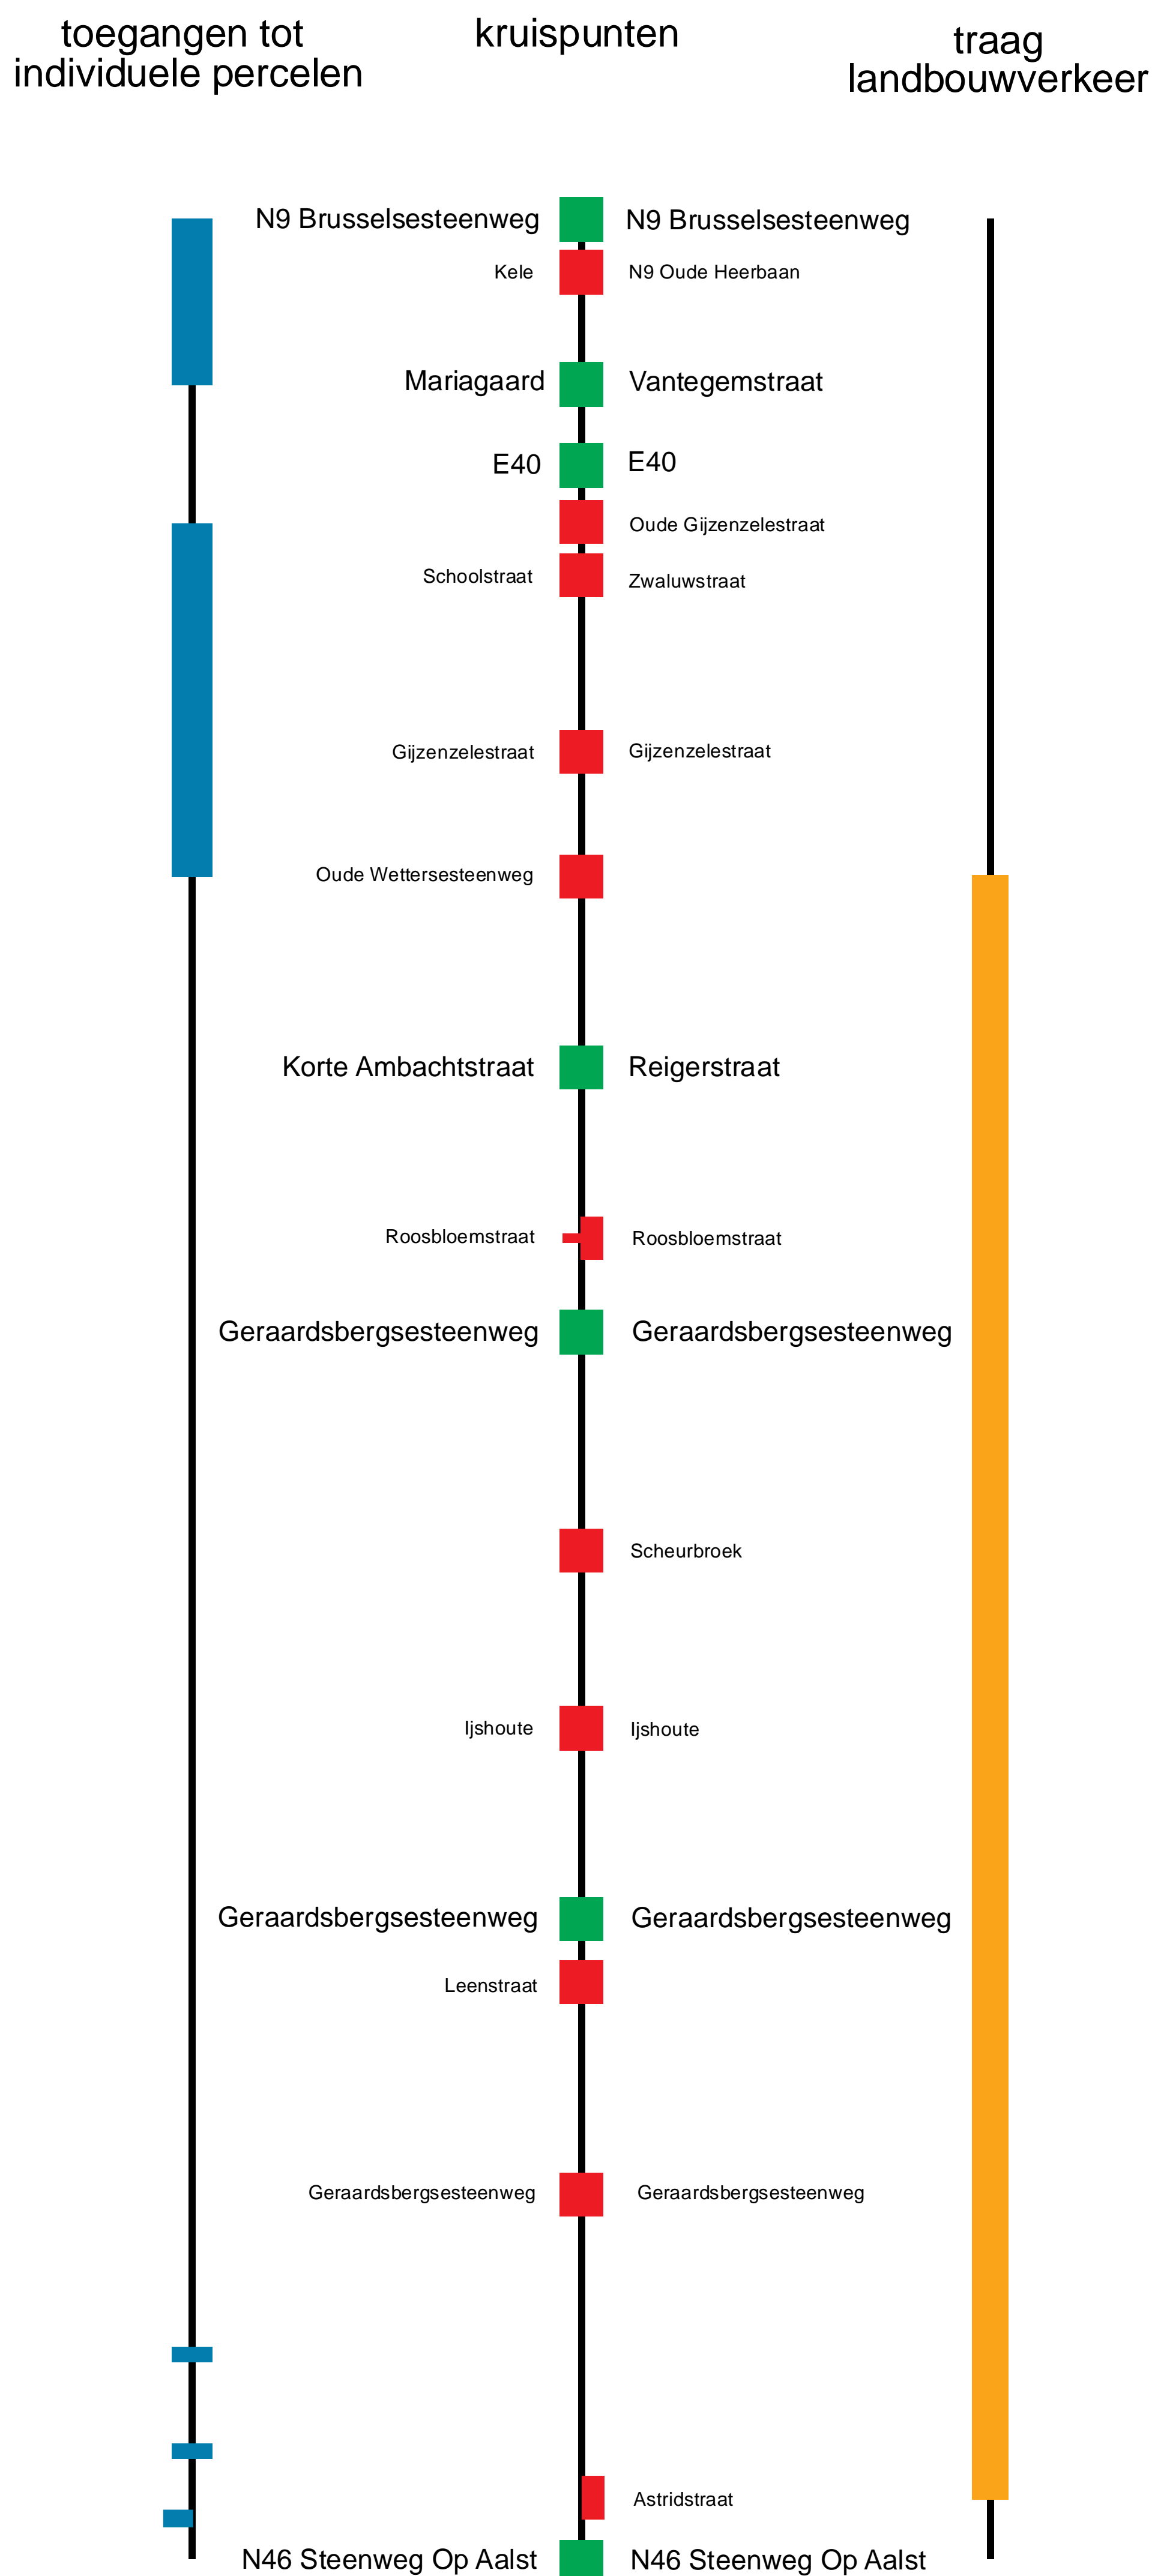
toegangen tot individuele percelen

kruispunten

traag landbouwverkeer

N9 Brusselsesteenweg
N9 Brusselsesteenweg
Kele
N9 Oude Heerbaan
Mariagaard
Vantegemstraat
E40
E40
Oude Gijzenzelestraat
Schoolstraat
Zwaluwstraat
Gijzenzelestraat
Gijzenzelestraat
Oude Wettersesteenweg
Korte Ambachtstraat
Reigerstraat
Roosbloemstraat
Roosbloemstraat
Geraardsbergsesteenweg
Geraardsbergsesteenweg
Scheurbroek
Ijshoute
Ijshoute
Geraardsbergsesteenweg
Geraardsbergsesteenweg
Leenstraat
Geraardsbergsesteenweg
Geraardsbergsesteenweg
Astridstraat
N46 Steenweg Op Aalst
N46 Steenweg Op Aalst